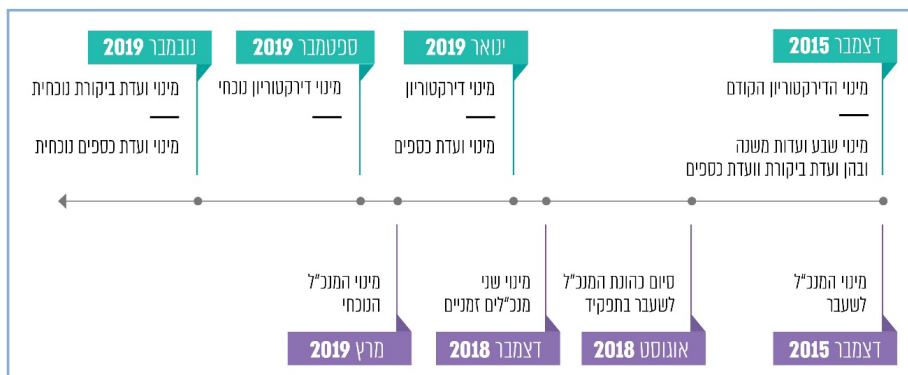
דצמבר 2015
מינוי הדירקטוריון הקודם
מינוי שבע ועדות משנה ובהן ועדת ביקורת וועדת כספים

ינואר 2019
מינוי דירקטוריון
מינוי ועדת כספים

ספטמבר 2019
מינוי דירקטוריון נוכחי

נובמבר 2019
מינוי ועדת ביקורת נוכחית
מינוי ועדת כספים נוכחית

מינוי המנכ"ל לשעבר
דצמבר 2015

סיום כהונת המנכ"ל לשעבר בתפקיד
אוגוסט 2018

מינוי שני מנכ"לים זמניים
דצמבר 2018

מינוי המנכ"ל הנוכחי
מרץ 2019